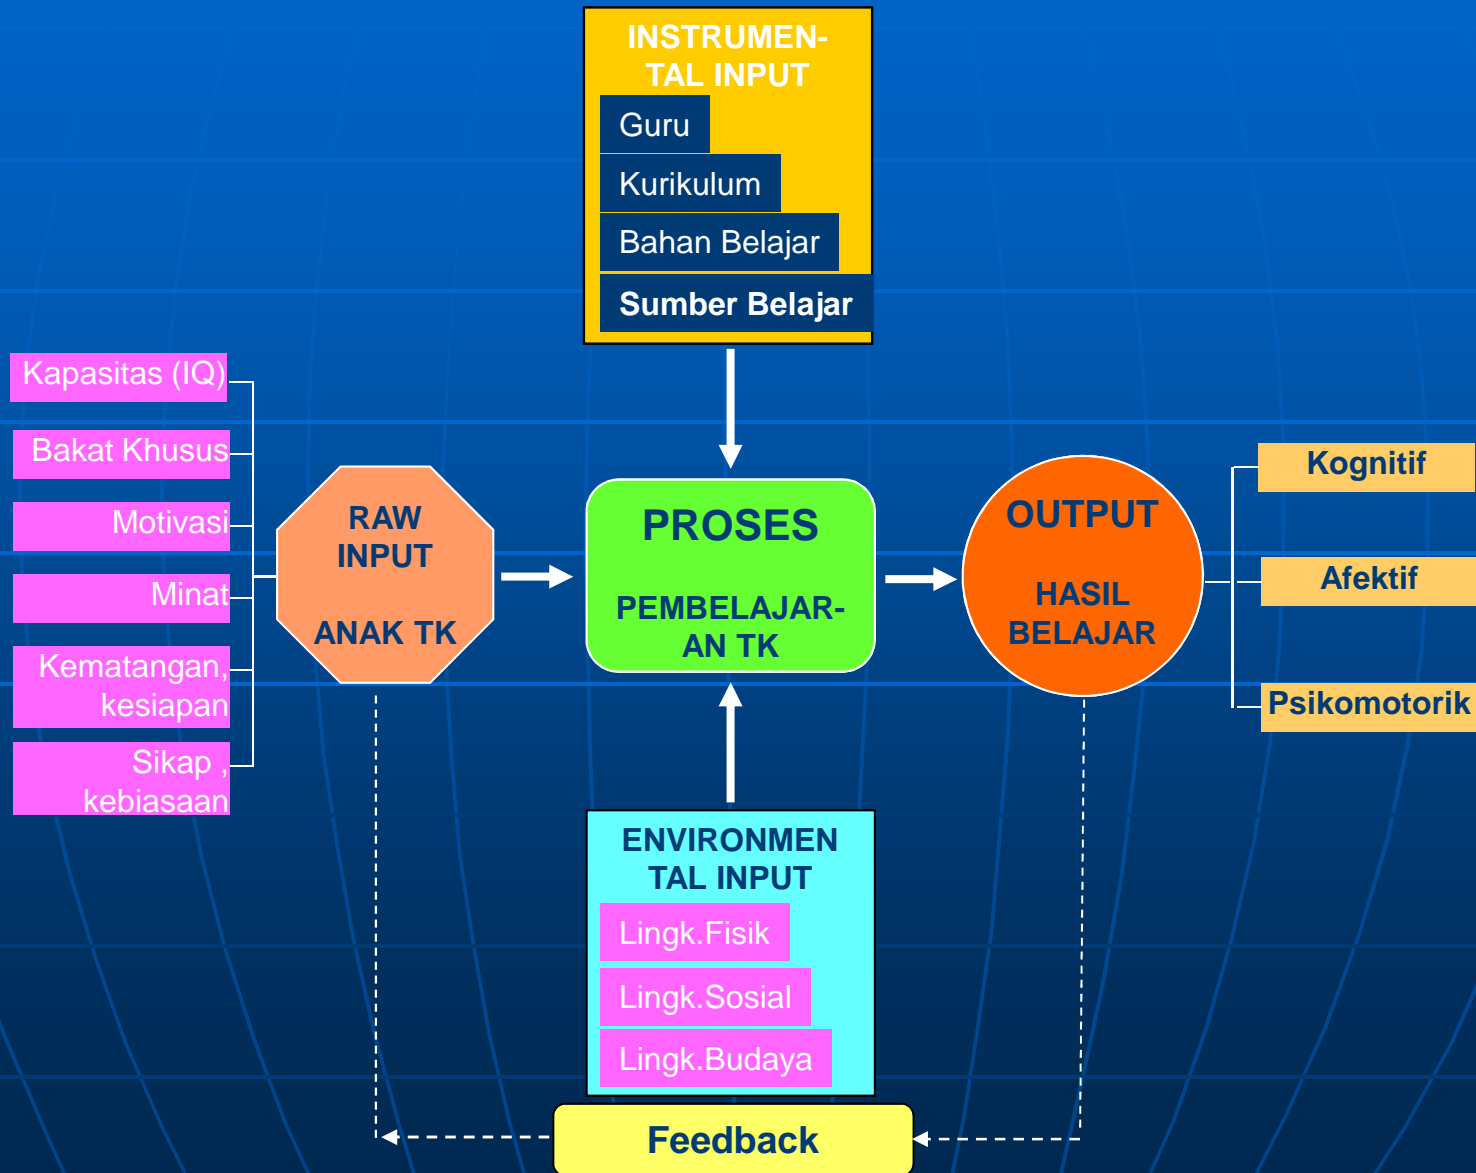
INSTRUMENTAL INPUT
Guru
Kurikulum
Bahan Belajar
Sumber Belajar

Kapasitas (IQ)
Bakat Khusus
Motivasi
Minat
Kematangan, kesiapan
Sikap , kebiasaan

RAW INPUT
ANAK TK

PROSES
PEMBELAJARAN TK

OUTPUT
HASIL BELAJAR

Kognitif
Afektif
Psikomotorik

ENVIRONMENTAL INPUT
Lingk.Fisik
Lingk.Sosial
Lingk.Budaya

Feedback